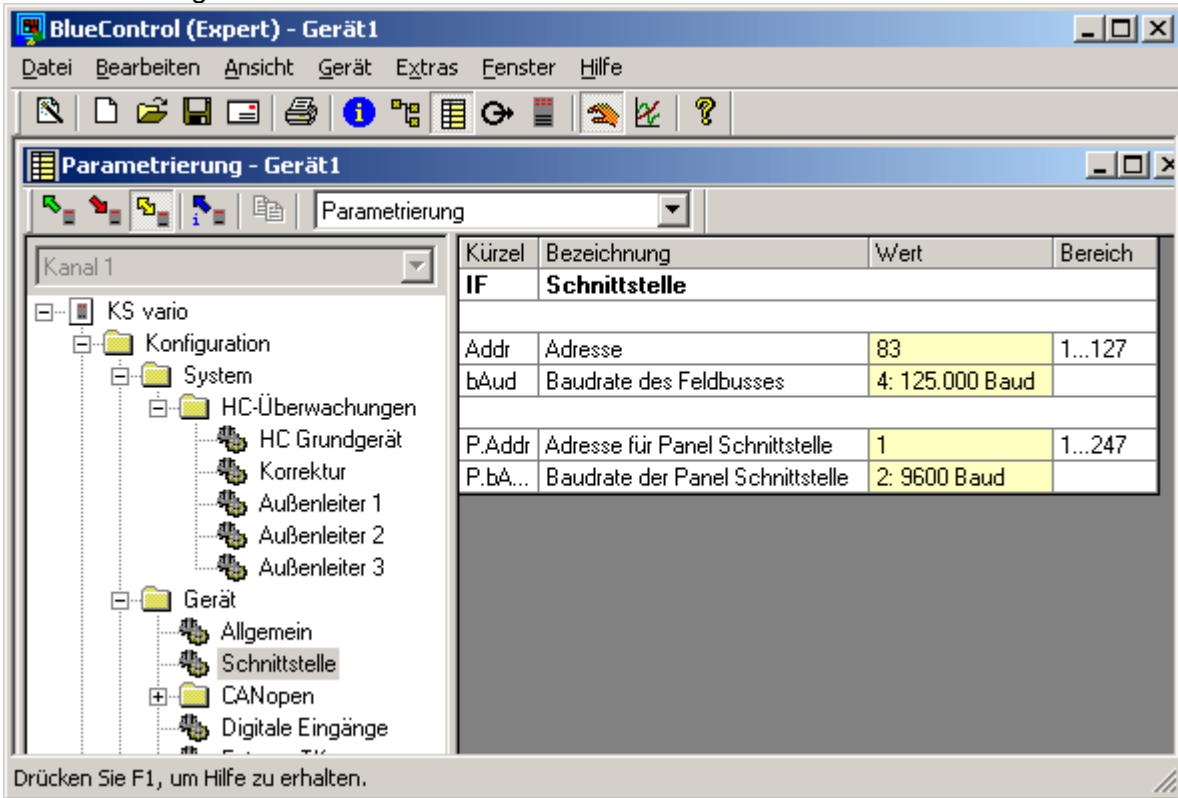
BlueControl (Expert) - Gerät1

Datei Bearbeiten Ansicht Gerät Extras Fenster Hilfe

Parametrierung - Gerät1

Parametrierung

Kanal 1

KS vario
Konfiguration
System
HC-Überwachungen
HC Grundgerät
Korrektur
Außenleiter 1
Außenleiter 2
Außenleiter 3
Gerät
Allgemein
Schnittstelle
CANopen
Digitale Eingänge
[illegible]

| Kürzel | Bezeichnung | Wert | Bereich |
|---|---|---|---|
| IF | Schnittstelle | | |
| | | | |
| Addr | Adresse | 83 | 1...127 |
| bAud | Baudrate des Feldbusses | 4: 125.000 Baud | |
| | | | |
| P.Addr | Adresse für Panel Schnittstelle | 1 | 1...247 |
| P.bA... | Baudrate der Panel Schnittstelle | 2: 9600 Baud | |

Drücken Sie F1, um Hilfe zu erhalten.